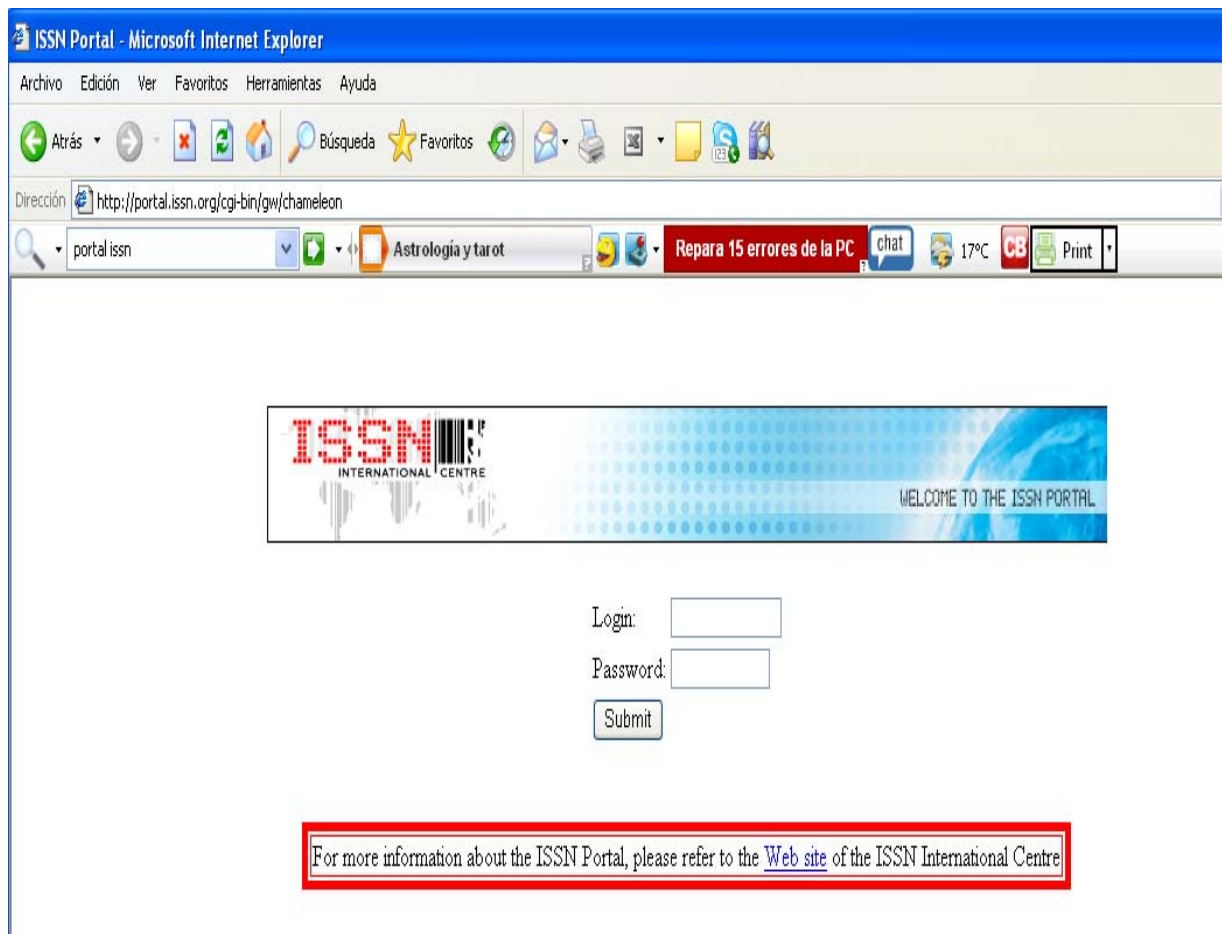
ISSN Portal - Microsoft Internet Explorer

Archivo Edición Ver Favoritos Herramientas Ayuda

Atrás Búsqueda Favoritos

Dirección http://portal.issn.org/cgi-bin/gw/chameleon

portal issn Astrología y tarot Repara 15 errores de la PC chat 17°C CB Print

ISSN INTERNATIONAL CENTRE

WELCOME TO THE ISSN PORTAL

Login:

Password:

Submit

For more information about the ISSN Portal, please refer to the Web site of the ISSN International Centre